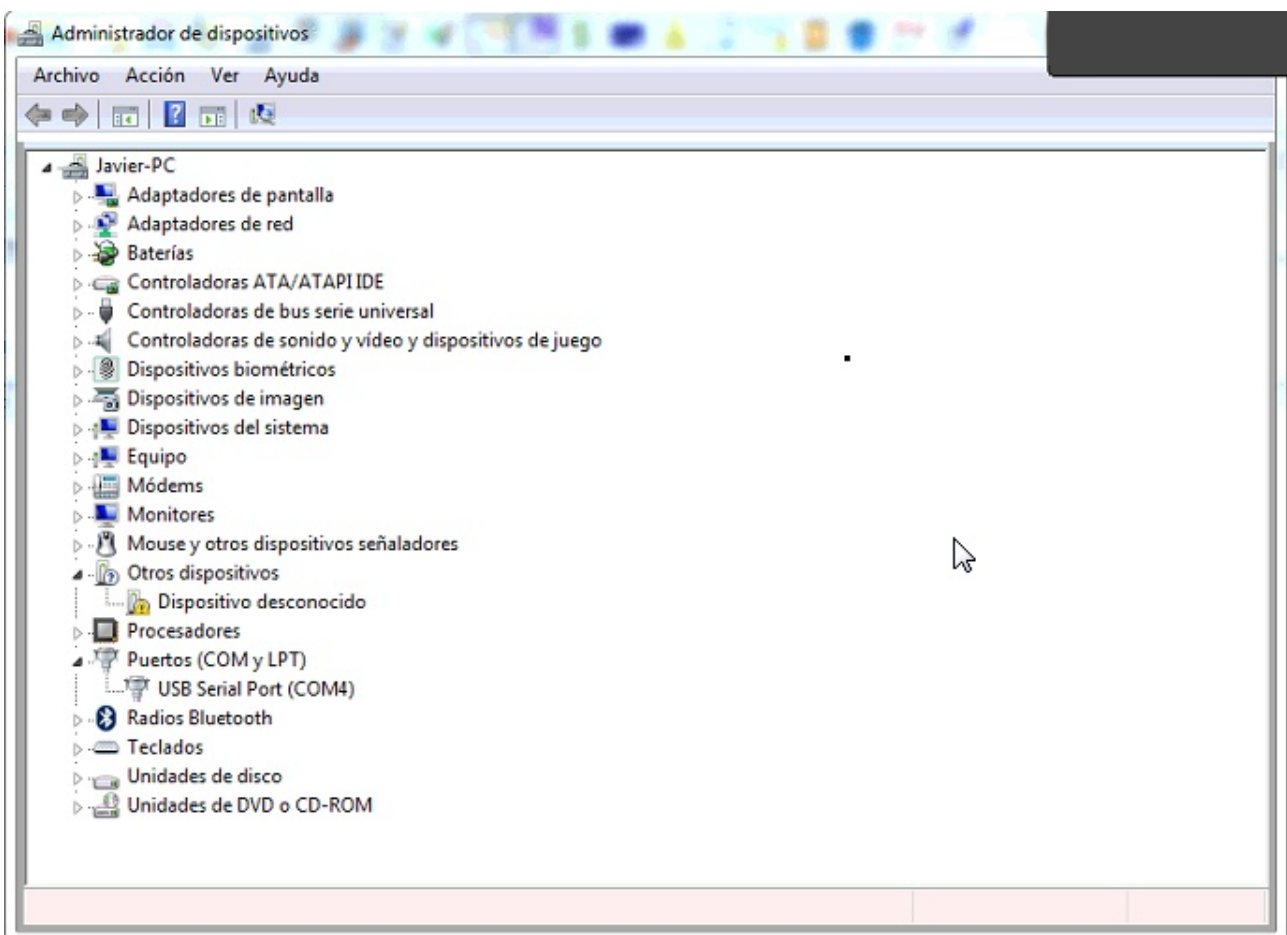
Administrador de dispositivos

Archivo Acción Ver Ayuda

Javier-PC
Adaptadores de pantalla
Adaptadores de red
Baterías
Controladoras ATA/ATAPI IDE
Controladoras de bus serie universal
Controladoras de sonido y vídeo y dispositivos de juego
Dispositivos biométricos
Dispositivos de imagen
Dispositivos del sistema
Equipo
Módems
Monitores
Mouse y otros dispositivos señaladores
Otros dispositivos
Dispositivo desconocido
Procesadores
Puertos (COM y LPT)
USB Serial Port (COM4)
Radios Bluetooth
Teclados
Unidades de disco
Unidades de DVD o CD-ROM